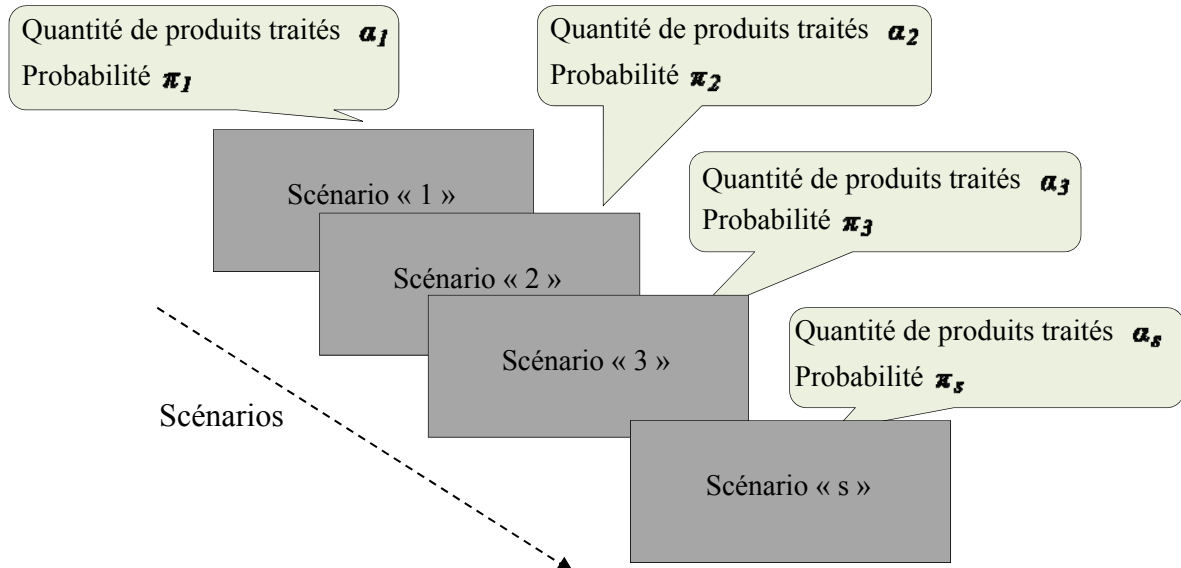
Quantité de produits traités $\alpha_1$
Probabilité $\pi_1$

Quantité de produits traités $\alpha_2$
Probabilité $\pi_2$

Scénario « 1 »

Quantité de produits traités $\alpha_3$
Probabilité $\pi_3$

Scénario « 2 »

Quantité de produits traités $\alpha_s$
Probabilité $\pi_s$

Scénario « 3 »

Scénarios

Scénario « s »